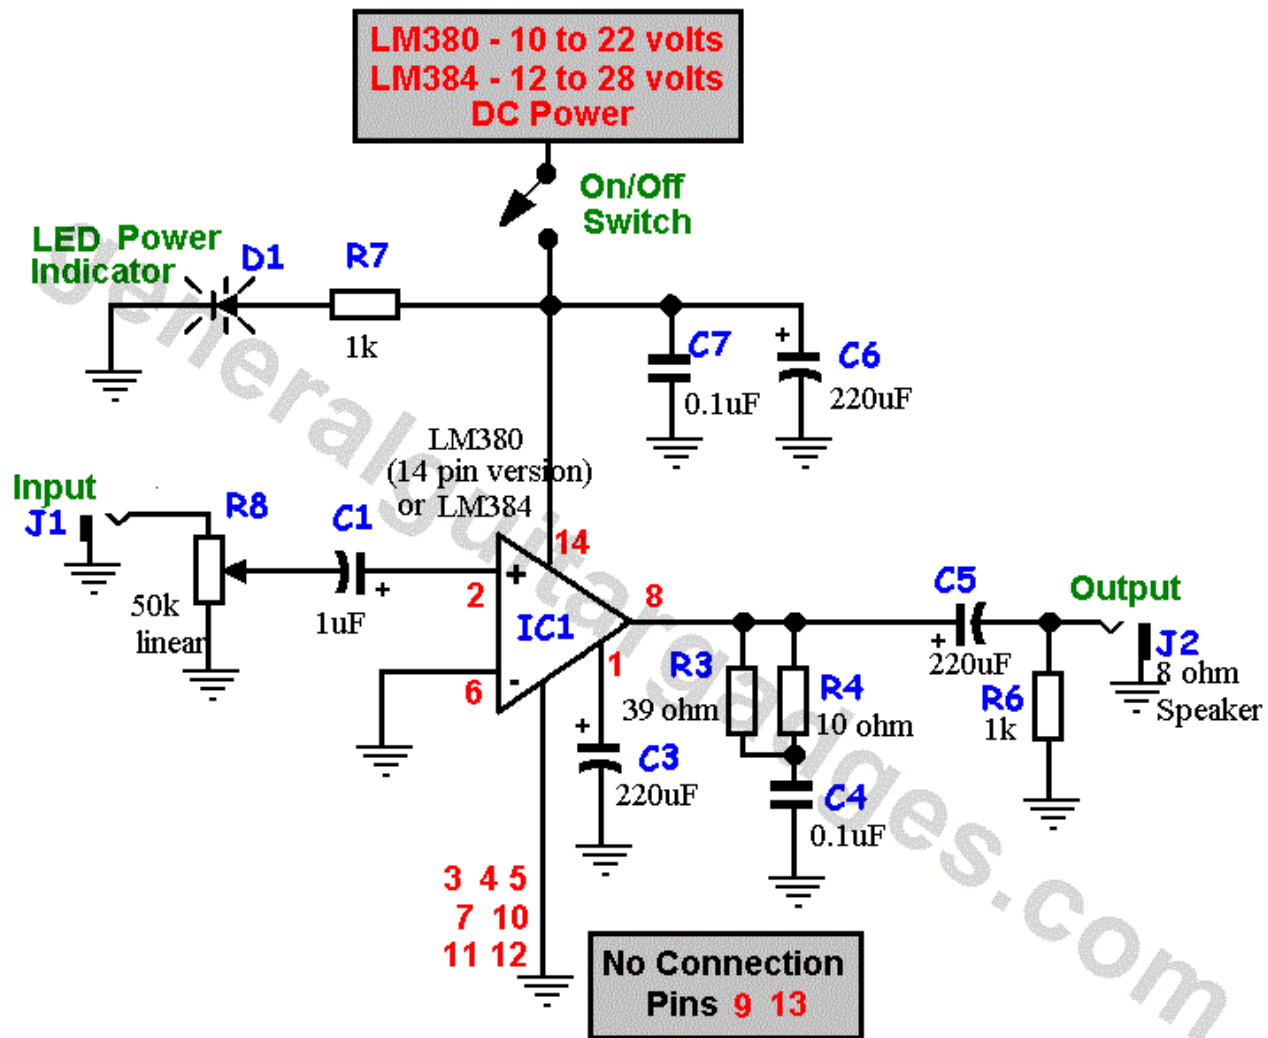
LM380 - 10 to 22 volts
LM384 - 12 to 28 volts
DC Power

On/Off Switch

LED Power Indicator

D1

R7

1k

C7

0.1uF

C6

220uF

+

LM380 (14 pin version) or LM384

Input

J1

R8

50k linear

C1

1uF

+

14

2

+

IC1

8

-

6

1

C5

+

220uF

Output

J2

8 ohm Speaker

R3

39 ohm

R4

10 ohm

R6

1k

+

C3

220uF

C4

0.1uF

3 4 5
7 10
11 12

No Connection
Pins 9 13

generalguitargadgets.com